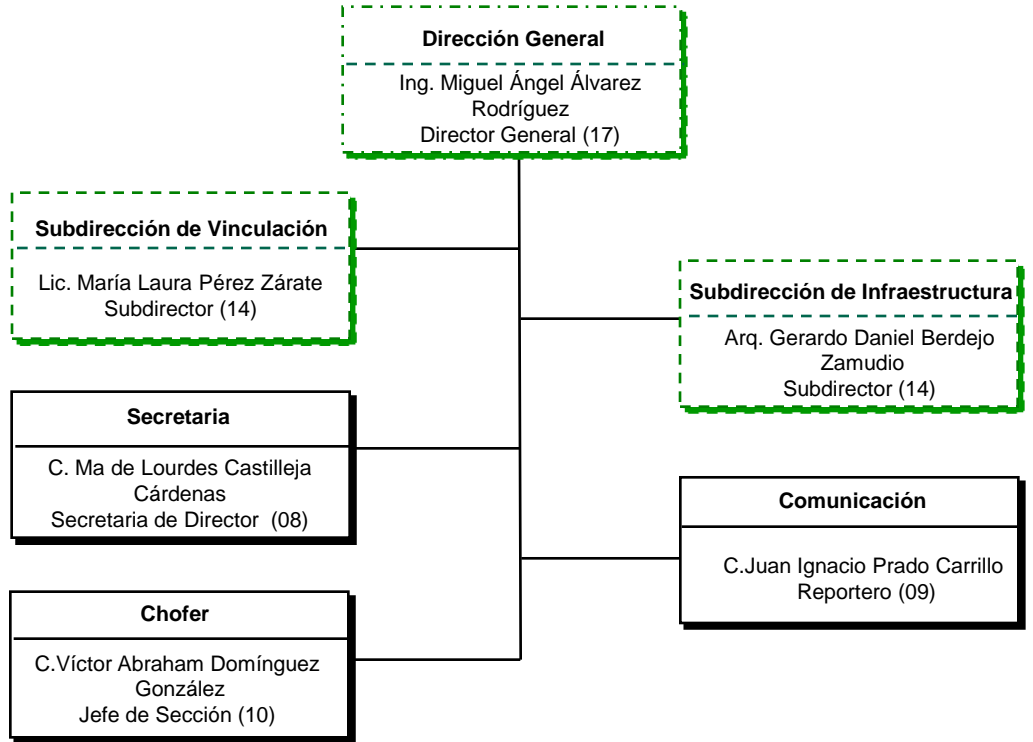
Dirección General

Ing. Miguel Ángel Álvarez Rodríguez
Director General (17)

Subdirección de Vinculación

Lic. María Laura Pérez Zárate
Subdirector (14)

Subdirección de Infraestructura

Arq. Gerardo Daniel Berdejo Zamudio
Subdirector (14)

Secretaria

C. Ma de Lourdes Castilleja Cárdenas
Secretaria de Director (08)

Comunicación

C.Juan Ignacio Prado Carrillo
Reportero (09)

Chofer

C.Víctor Abraham Domínguez González
Jefe de Sección (10)